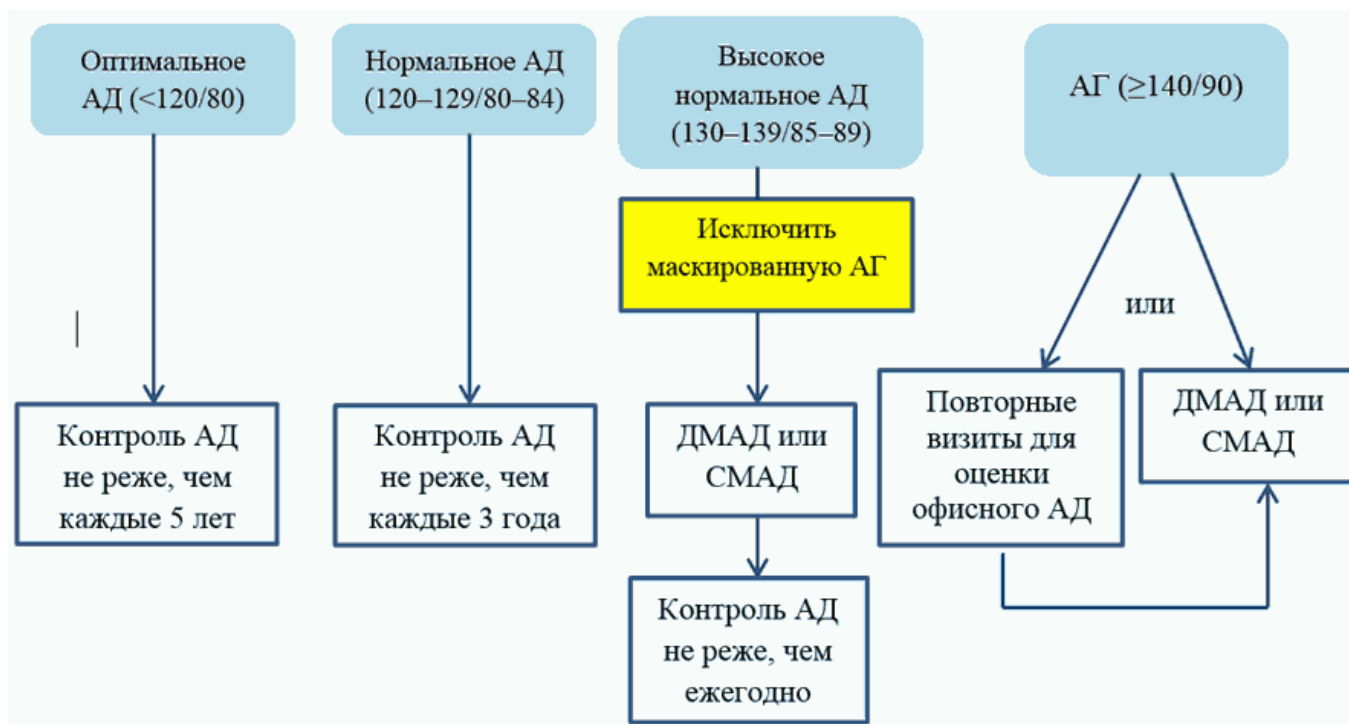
Оптимальное АД (<120/80)

Нормальное АД (120–129/80–84)

Высокое нормальное АД (130–139/85–89)

АГ (≥140/90)

Исключить маскированную АГ

или

Контроль АД не реже, чем каждые 5 лет

Контроль АД не реже, чем каждые 3 года

ДМАД или СМАД

Повторные визиты для оценки офисного АД

ДМАД или СМАД

Контроль АД не реже, чем ежегодно